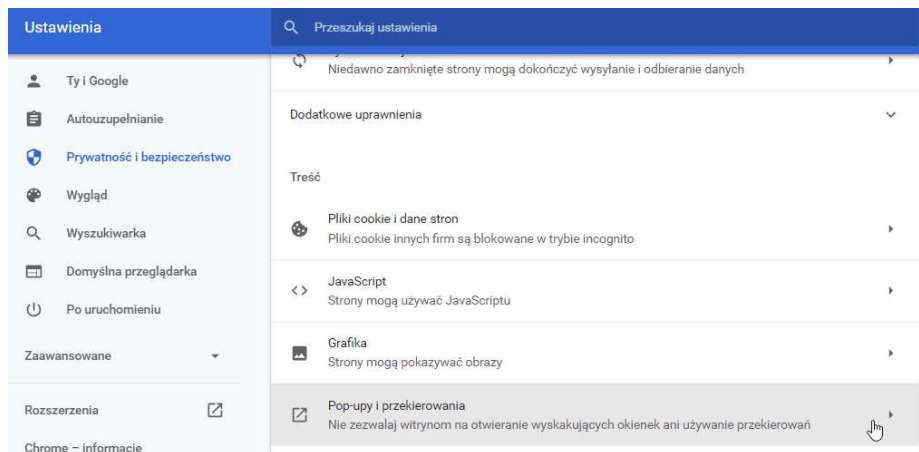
Ustawienia

Przeszukaj ustawienia

Ty i Google

Autouzupełnianie

Prywatność i bezpieczeństwo

Wygląd

Wyszukiwarka

Domyślna przeglądarka

Po uruchomieniu

Zaawansowane

Rozszerzenia

Chrome – informacje

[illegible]
Niedawno zamknięte strony mogą dokończyć wysyłanie i odbieranie danych

Dodatkowe uprawnienia

Treść

Pliki cookie i dane stron
Pliki cookie innych firm są blokowane w trybie incognito

JavaScript
Strony mogą używać JavaScriptu

Grafika
Strony mogą pokazywać obrazy

Pop-upy i przekierowania
Nie zezwalaj witrynom na otwieranie wyskakujących okienek ani używanie przekierowań